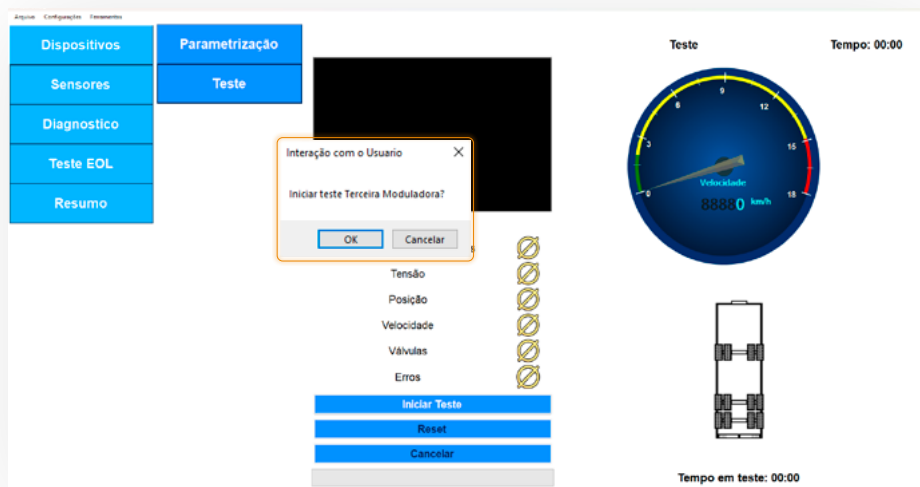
Arquivo Configurações Ferramentas

Dispositivos
Sensores
Diagnostico
Teste EOL
Resumo

Parametrização
Teste

Interação com o Usuario

Iniciar teste Terceira Moduladora?

OK Cancelar

Tensão
Posição
Velocidade
Válvulas
Erros

Iniciar Teste
Reset
Cancelar

Teste

Tempo: 00:00

0 3 6 9 12 15 18

Velocidade

88880 km/h

Tempo em teste: 00:00